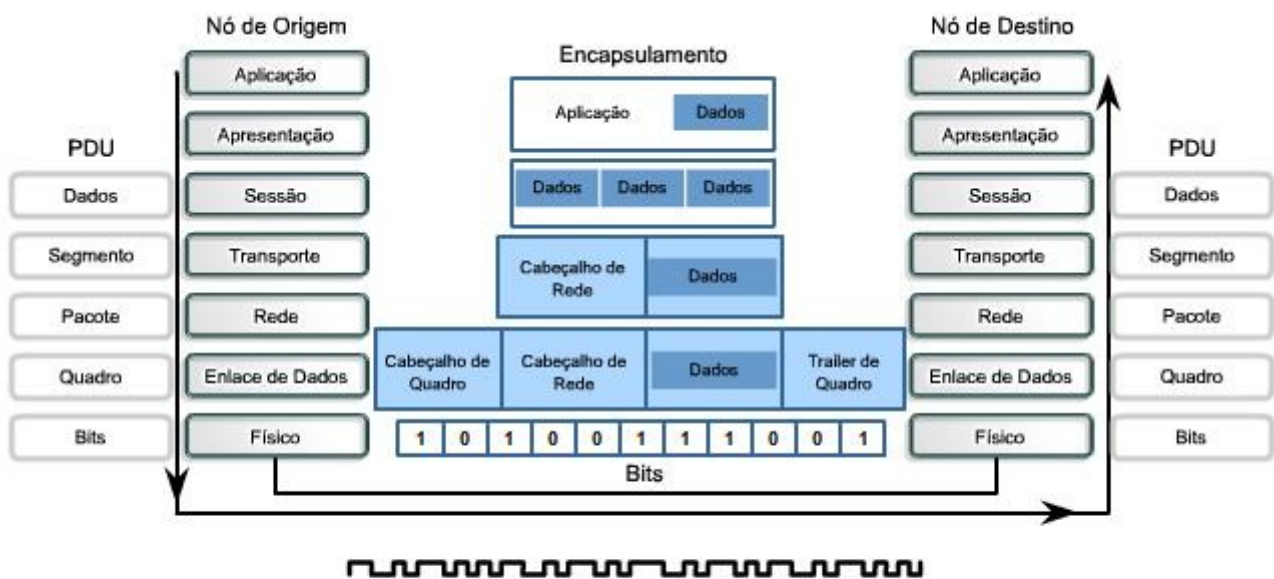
Nó de Origem

Encapsulamento

Nó de Destino

PDU

Dados

Segmento

Pacote

Quadro

Bits

Aplicação

Apresentação

Sessão

Transporte

Rede

Enlace de Dados

Físico

Aplicação

Dados

Dados

Dados

Dados

Cabeçalho de Rede

Dados

Cabeçalho de Quadro

Cabeçalho de Rede

Dados

Trailer de Quadro

| 1 | 0 | 1 | 0 | 0 | 1 | 1 | 1 | 0 | 0 | 1 |
|---|---|---|---|---|---|---|---|---|---|---|

Bits

Aplicação

Apresentação

Sessão

Transporte

Rede

Enlace de Dados

Físico

PDU

Dados

Segmento

Pacote

Quadro

Bits